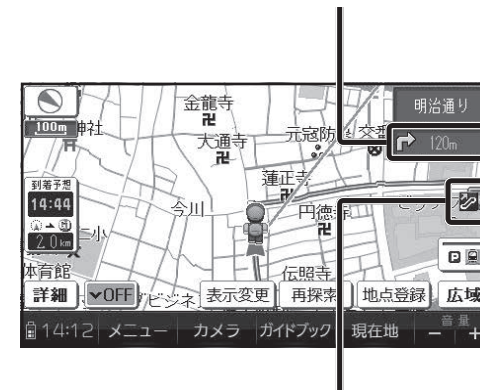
明治通り
120m
100m
神社
金龍寺
大通寺
元寇防
交番
蓮正寺
到着予想
14:44
2.0km
今川
円徳
小
体育館
伝昭寺
詳細
OFF
ビジネ
表示変更
再探索
地点登録
広域
14:12
メニュー
カメラ
ガイドブック
現在地
音量
－
＋